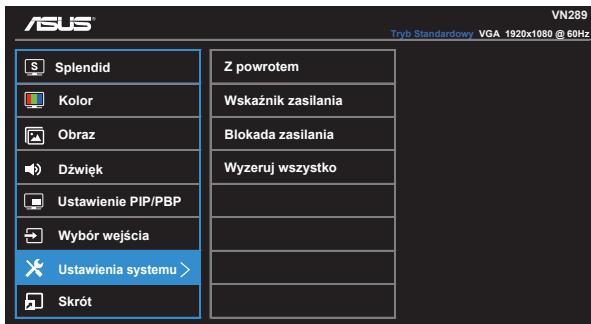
ASUS

VN289
Tryb Standardowy VGA 1920x1080 @ 60Hz

S Splendid
Kolor
Obraz
Dźwięk
Ustawienie PIP/PBP
Wybór wejścia
Ustawienia systemu >
Skrót

Z powrotem
Wskaźnik zasilania
Blokada zasilania
Wyzeruj wszystko